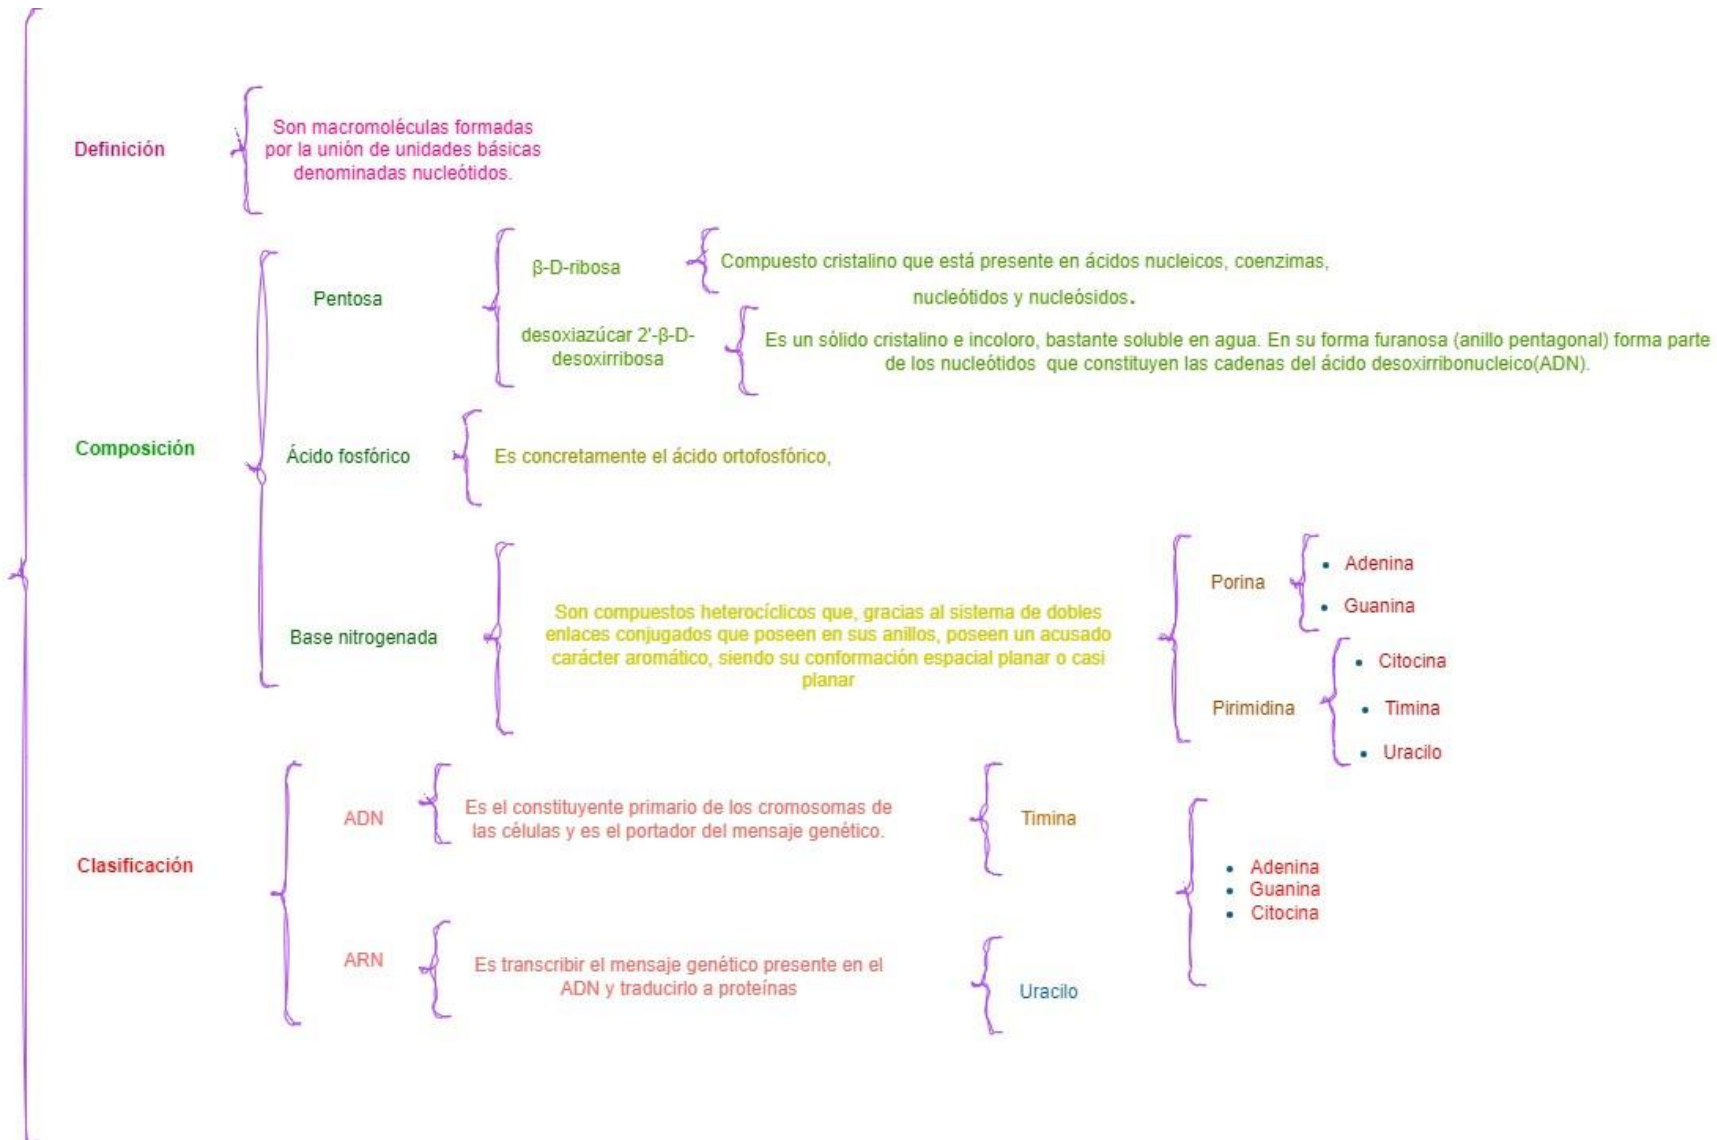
Definición

Son macromoléculas formadas por la unión de unidades básicas denominadas nucleótidos.

Composición

Pentosa

β-D-ribosa

Compuesto cristalino que está presente en ácidos nucleicos, coenzimas, nucleótidos y nucleósidos.

desoxiazúcar 2'-β-D-desoxirribosa

Es un sólido cristalino e incoloro, bastante soluble en agua. En su forma furanosa (anillo pentagonal) forma parte de los nucleótidos que constituyen las cadenas del ácido desoxirribonucleico(ADN).

Ácido fosfórico

Es concretamente el ácido ortofosfórico,

Base nitrogenada

Son compuestos heterocíclicos que, gracias al sistema de dobles enlaces conjugados que poseen en sus anillos, poseen un acusado carácter aromático, siendo su conformación espacial planar o casi planar

Porina
- Adenina
- Guanina

Pirimidina
- Citocina
- Timina
- Uracilo

Clasificación

ADN

Es el constituyente primario de los cromosomas de las células y es el portador del mensaje genético.

Timina

ARN

Es transcribir el mensaje genético presente en el ADN y traducirlo a proteínas

Uracilo

- Adenina
- Guanina
- Citocina